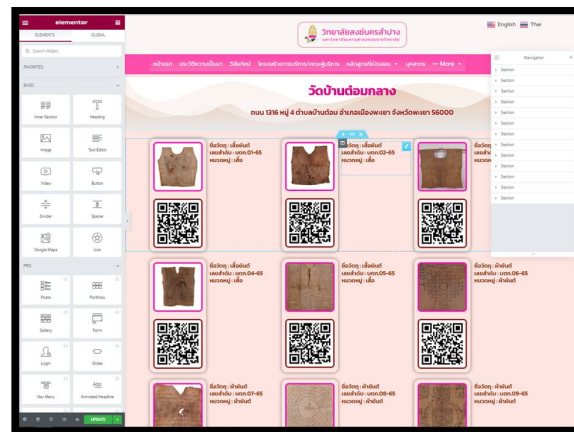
elementor

ELEMENTS GLOBAL

Search Widget...

FAVORITES

BASIC

Inner Section
Heading
Image
Text Editor
Video
Button
Divider
Spacer
Google Maps
Icon

PRO

Posts
Portfolio
Gallery
Form
Login
Slides
Nav Menu
Animated Headline

UPDATE

วิทยาลัยสงฆ์นครลำปาง

English Thai

หน้าแรก ประวัติความเป็นมา วิสัยทัศน์ โครงการการบริการ/คณะผู้บริหาร หลักสูตรที่เปิดสอน บุคลากร More

วัดบ้านต่อมกลาง

ถนน 1316 หมู่ 4 ตำบลบ้านต่อม อำเภอเมืองพะเยา จังหวัดพะเยา 56000

ชื่อวัตถุ : เสื้อยันต์
เลขทะเบียน : บตก.01-65
หมวดหมู่ : เสื้อ

ชื่อวัตถุ : เสื้อยันต์
เลขทะเบียน : บตก.02-65
หมวดหมู่ : เสื้อ

ชื่อวัตถุ
เลขทะเบียน
หมวดหมู่

ชื่อวัตถุ : เสื้อยันต์
เลขทะเบียน : บตก.04-65
หมวดหมู่ : เสื้อ

ชื่อวัตถุ : เสื้อยันต์
เลขทะเบียน : บตก.05-65
หมวดหมู่ : เสื้อ

ชื่อวัตถุ : ผ้ายันต์
เลขทะเบียน : บตก.06-65
หมวดหมู่ : ผ้ายันต์

ชื่อวัตถุ : ผ้ายันต์
เลขทะเบียน : บตก.07-65
หมวดหมู่ : ผ้ายันต์

ชื่อวัตถุ : ผ้ายันต์
เลขทะเบียน : บตก.08-65
หมวดหมู่ : ผ้ายันต์

ชื่อวัตถุ : ผ้ายันต์
เลขทะเบียน : บตก.09-65
หมวดหมู่ : ผ้ายันต์

Navigator
Section
Section
Section
Section
Section
Section
Section
Section
Section
Section
Section
Section
Section
Section